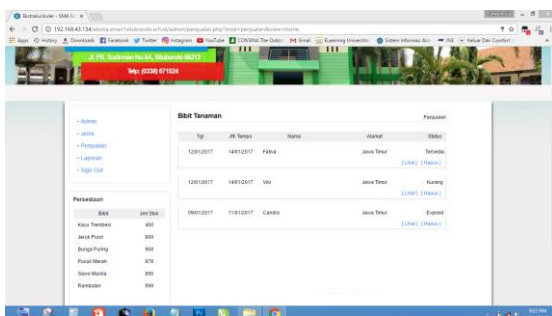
Bistrakurtuler - SMA N ×

192.168.43.134/siswa.smasn1situbondo.sch.id/admin/penjualan.php?mod=penjualan&view=home

Apps History Downloads Facebook Twitter Instagram YouTube CONSIGA The Quick Gmail Elearning Universitas Sistem Informasi Akademik INE Keluar Dari Comfort

Jl. PB. Sudirman No 5A, Situbondo 68312

Telp: (0338) 671524

- Admin
- Jenis
- Penjualan
- Laporan
- Sign Out

Persediaan

| Bibit | Jml Bibit |
|---|---|
| Kayu Trembesi | 400 |
| Jeruk Purut | 800 |
| Bunga Pulang | 800 |
| Pucuk Merah | 878 |
| Sawo Manila | 895 |
| Rambutan | 999 |

Bibit Tanaman

Penjualan

| Tgl | Jth Tempo | Nama | Alamat | Status |
|---|---|---|---|---|
| 12/01/2017 | 14/01/2017 | Fatwa | Jawa Timur | Tercetia [Lihat] [Hapus] |
| 12/01/2017 | 14/01/2017 | Vibi | Jawa Timur | Kurang [Lihat] [Hapus] |
| 09/01/2017 | 11/01/2017 | Candra | Jawa Timur | Expired [Lihat] [Hapus] |

9:22 PM